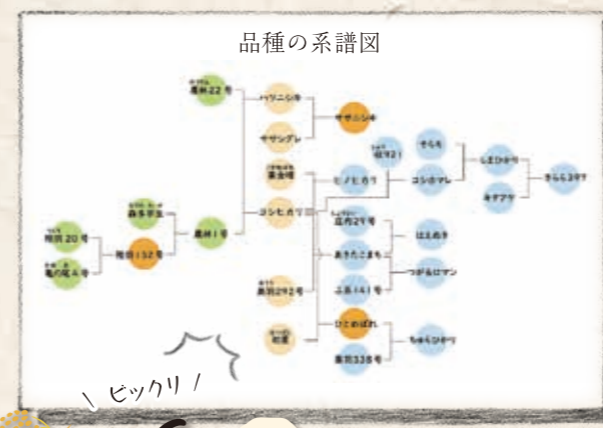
品種の系譜図

農林22号
ハツニシキ
ササシグレ
ササニシキ
黄金晴
コシヒカリ
ヒノヒカリ
奥羽321
コシのマレ
ささら
しまひかり
ほしのゆめ
きらら397
陸羽20号
亀の尾4号
陸羽132号
森多早生
農林1号
庄内29号
あきたこまち
ふ系141号
はえぬき
つがるロマン
奥羽292号
初星
ひとめぼれ
東北338号
ちゅらひかり

\ ビックリ /